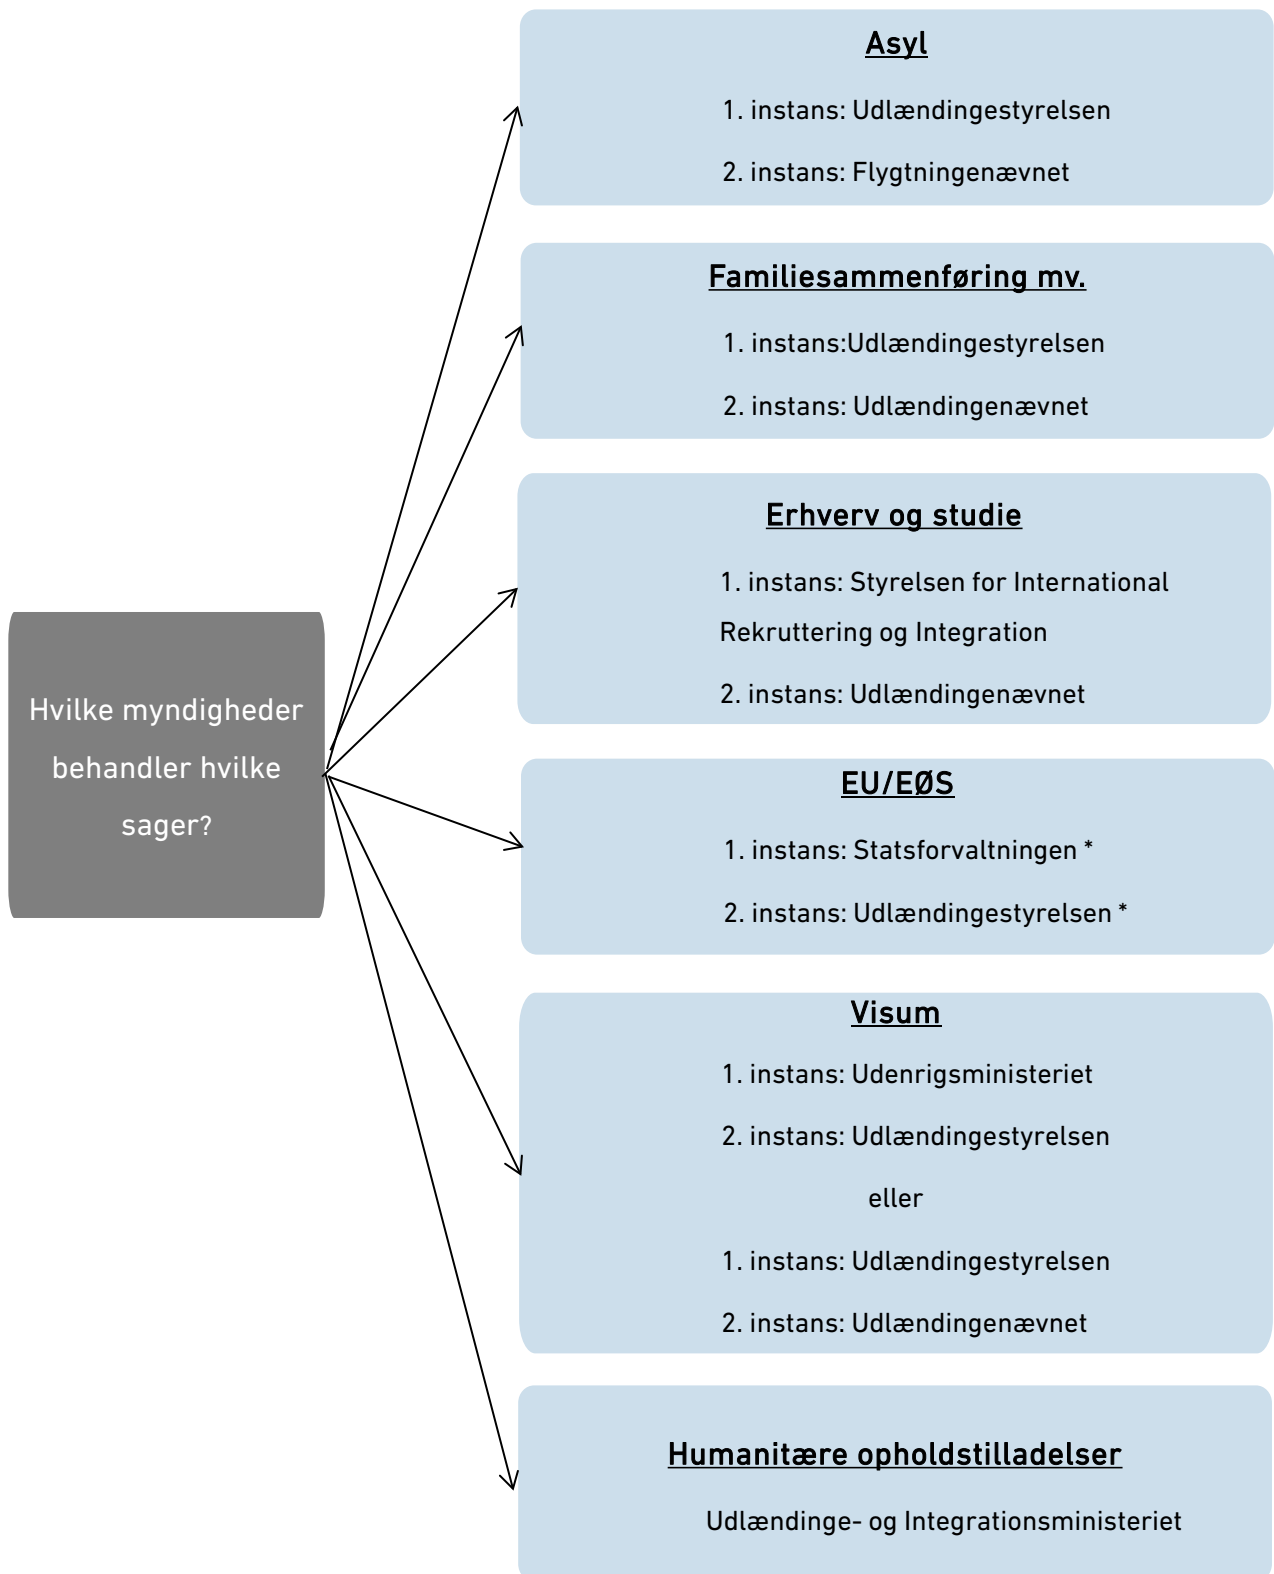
Hvilke myndigheder behandler hvilke sager?

Asyl

1. instans: Udlændingestyrelsen

2. instans: Flygtningenævnet

Familiesammenføring mv.

1. instans:Udlændingestyrelsen

2. instans: Udlændingenævnet

Erhverv og studie

1. instans: Styrelsen for International Rekruttering og Integration

2. instans: Udlændingenævnet

EU/EØS

1. instans: Statsforvaltningen *

2. instans: Udlændingestyrelsen *

Visum

1. instans: Udenrigsministeriet

2. instans: Udlændingestyrelsen

eller

1. instans: Udlændingestyrelsen

2. instans: Udlændingenævnet

Humanitære opholdstilladelser

Udlændinge- og Integrationsministeriet